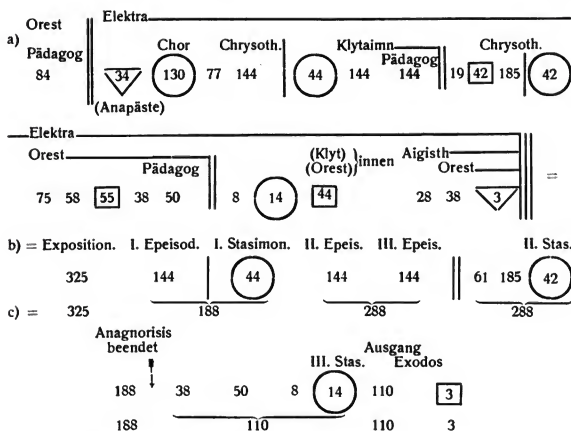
a) Orest Pädagog 84

Elektra

Chor Chrysoth. Klytaimn. Pädagog Chrysoth.

34 130 77 144 44 144 144 19 42 185 42

(Anapäste)

Elektra

Orest

Pädagog

(Klyt) (Orest) innen

Aigisth Orest

75 58 55 38 50 8 14 44 28 38 3 =

b) = Exposition. I. Epeisod. I. Stasimon. II. Epeis. III. Epeis. II. Stas.

325 144 44 144 144 61 185 42

c) = 325 188 288 288

Anagnorisis beendet

Ausgang

III. Stas. Exodos

188 38 50 8 14 110 3

188 110 110 3